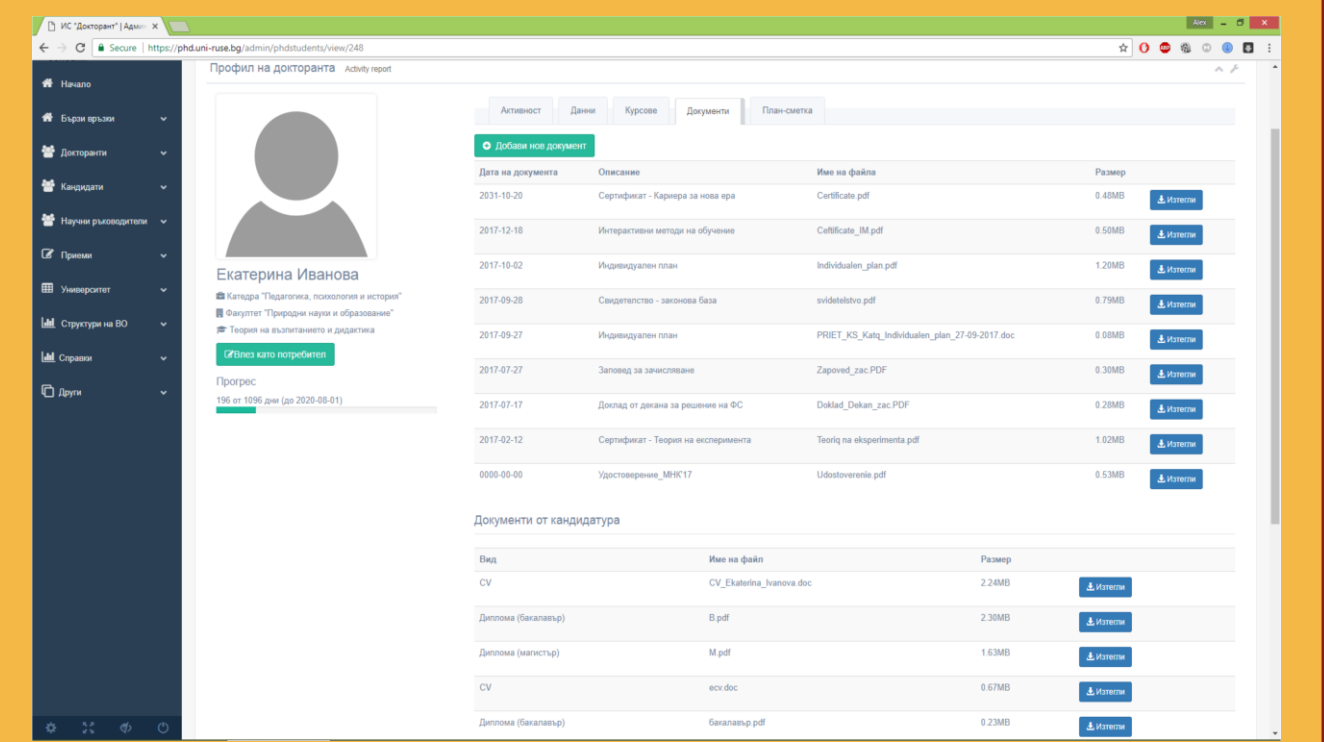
ИС "Докторант" | Адми ×

Alex

Secure | https://phd.uni-ruse.bg/admin/phdstudents/view/248

Начало
Бързи връзки
Докторанти
Кандидати
Научни ръководители
Приеми
Университет
Структури на ВО
Справки
Други

Профил на докторанта Activity report

Екатерина Иванова
Катедра "Педагогика, психология и история"
Факултет "Природни науки и образование"
Теория на възпитанието и дидактика

Влез като потребител

Прогрес
196 от 1096 дни (до 2020-08-01)

Активност | Данни | Курсове | Документи | План-сметка

Добави нов документ

| Дата на документа | Описание | Име на файла | Размер | |
|---|---|---|---|---|
| 2031-10-20 | Сертификат - Кариера за нова ера | Certificate.pdf | 0.48MB | Изтегли |
| 2017-12-18 | Интерактивни методи на обучение | Ceftificate_IM.pdf | 0.50MB | Изтегли |
| 2017-10-02 | Индивидуален план | Individualen_plan.pdf | 1.20MB | Изтегли |
| 2017-09-28 | Свидетелство - законова база | svidetelstvo.pdf | 0.79MB | Изтегли |
| 2017-09-27 | Индивидуален план | PRIET_KS_Katq_Individualen_plan_27-09-2017.doc | 0.08MB | Изтегли |
| 2017-07-27 | Заповед за зачисляване | Zapoved_zac.PDF | 0.30MB | Изтегли |
| 2017-07-17 | Доклад от декана за решение на ФС | Doklad_Dekan_zac.PDF | 0.28MB | Изтегли |
| 2017-02-12 | Сертификат - Теория на експеримента | Teoriq na eksperimenta.pdf | 1.02MB | Изтегли |
| 0000-00-00 | Удостоверение_МНК'17 | Udostoverenie.pdf | 0.53MB | Изтегли |

Документи от кандидатура

| Вид | Име на файл | Размер | |
|---|---|---|---|
| CV | CV_Ekaterina_Ivanova.doc | 2.24MB | Изтегли |
| Диплома (бакалавър) | B.pdf | 2.30MB | Изтегли |
| Диплома (магистър) | M.pdf | 1.63MB | Изтегли |
| CV | ecv.doc | 0.67MB | Изтегли |
| Диплома (бакалавър) | бакалавър.pdf | 0.23MB | Изтегли |